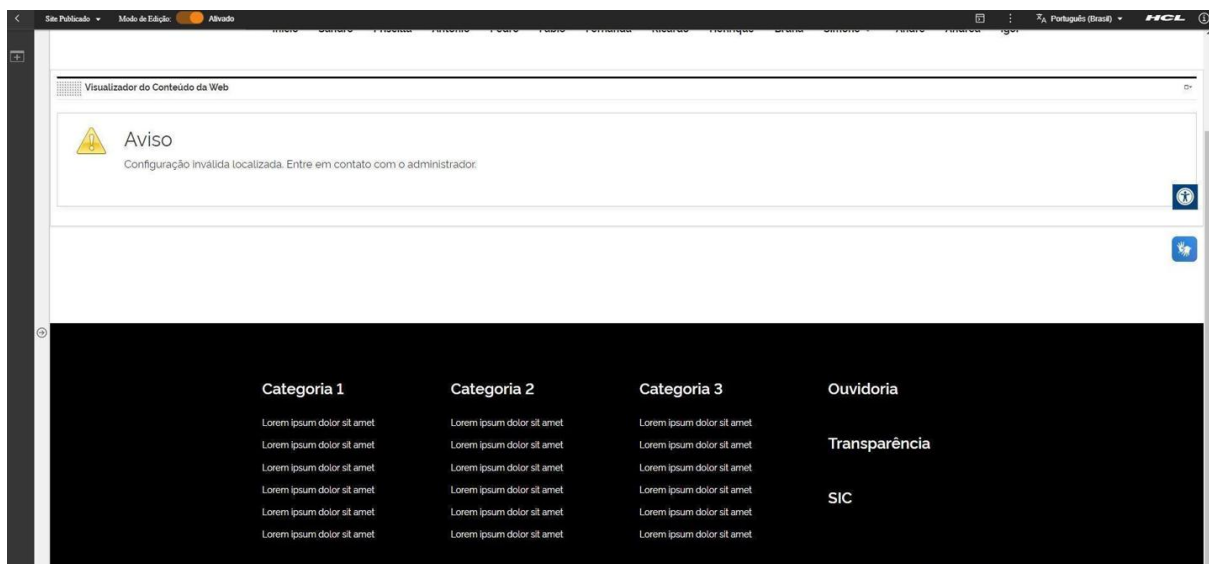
Site Publicado ▾ Modo de Edição: Ativado

Português (Brasil) ▾ HCL

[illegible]

Visualizador do Conteúdo da Web

Aviso

Configuração inválida localizada. Entre em contato com o administrador.

Categoria 1

Lorem ipsum dolor sit amet
Lorem ipsum dolor sit amet
Lorem ipsum dolor sit amet
Lorem ipsum dolor sit amet
Lorem ipsum dolor sit amet
Lorem ipsum dolor sit amet

Categoria 2

Lorem ipsum dolor sit amet
Lorem ipsum dolor sit amet
Lorem ipsum dolor sit amet
Lorem ipsum dolor sit amet
Lorem ipsum dolor sit amet
Lorem ipsum dolor sit amet

Categoria 3

Lorem ipsum dolor sit amet
Lorem ipsum dolor sit amet
Lorem ipsum dolor sit amet
Lorem ipsum dolor sit amet
Lorem ipsum dolor sit amet
Lorem ipsum dolor sit amet

Ouvidoria

Transparência

SIC